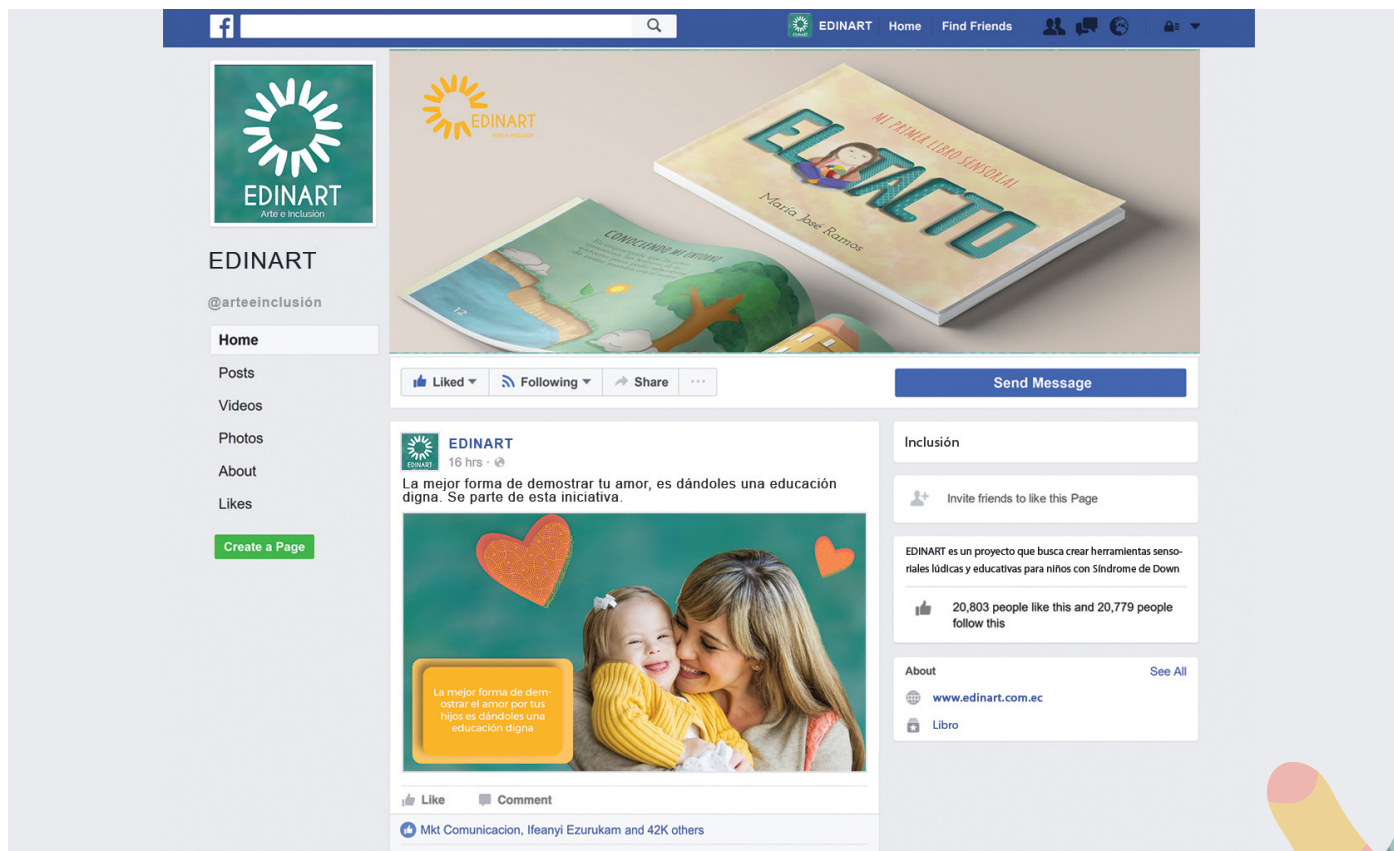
EDINART Home Find Friends

EDINART
Arte e Inclusión

EDINART

@arteeinclusión

Home
Posts
Videos
Photos
About
Likes

Create a Page

EDINART
Arte e Inclusión

MI PRIMER LIBRO SENSORIAL
EL TACTO
María José Ramos

CONOCIENDO MI ENTORNO

12

Liked Following Share ···

Send Message

EDINART
16 hrs ·

La mejor forma de demostrar tu amor, es dándoles una educación digna. Se parte de esta iniciativa.

La mejor forma de demostrar el amor por tus hijos es dándoles una educación digna

Like Comment

Mkt Comunicacion, Ifeanyi Ezurukam and 42K others

Inclusión

Invite friends to like this Page

EDINART es un proyecto que busca crear herramientas sensoriales lúdicas y educativas para niños con Síndrome de Down

20,803 people like this and 20,779 people follow this

About See All

www.edinart.com.ec

Libro